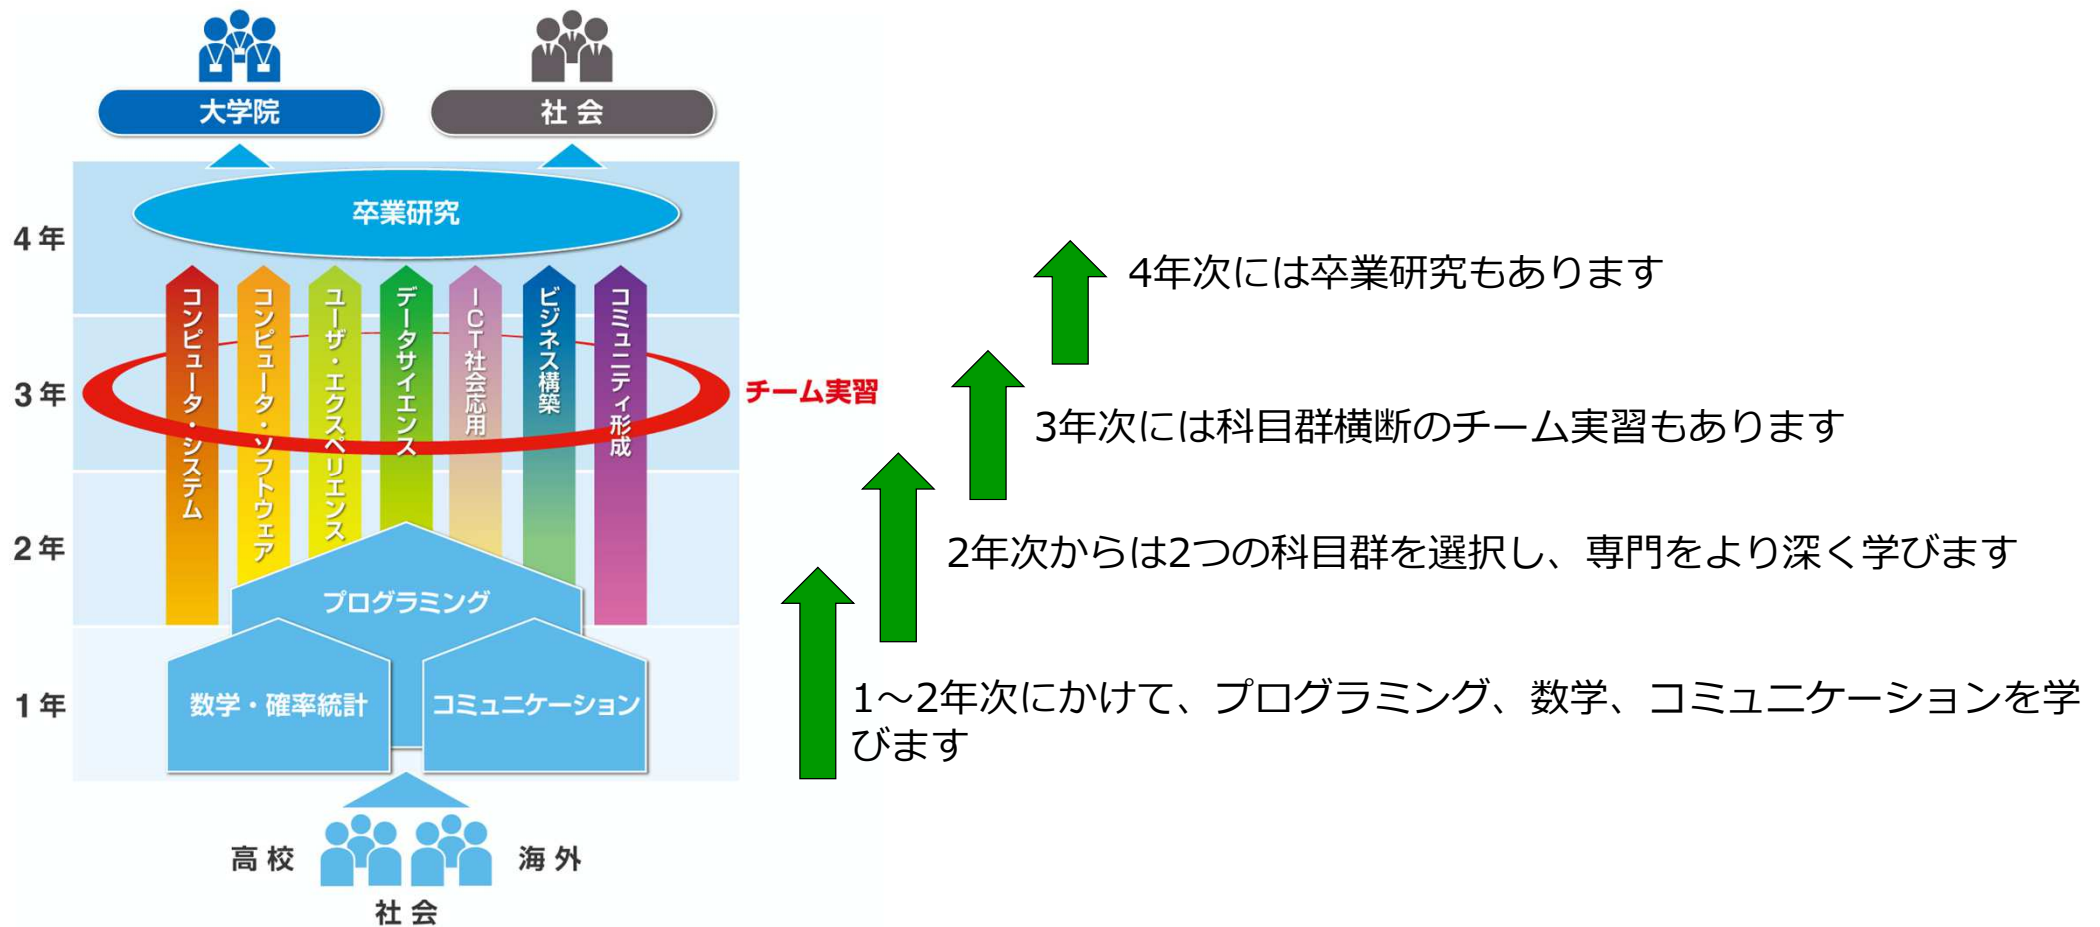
大学院

社 会

4年

3年

2年

1年

卒業研究

コンピュータ・システム

コンピュータ・ソフトウェア

ユーザ・エクスペリエンス

データサイエンス

ICT社会応用

ビジネス構築

コミュニティ形成

チーム実習

プログラミング

数学・確率統計

コミュニケーション

高 校

海 外

社 会

4年次には卒業研究もあります

3年次には科目群横断のチーム実習もあります

2年次からは2つの科目群を選択し、専門をより深く学びます

1～2年次にかけて、プログラミング、数学、コミュニケーションを学びます